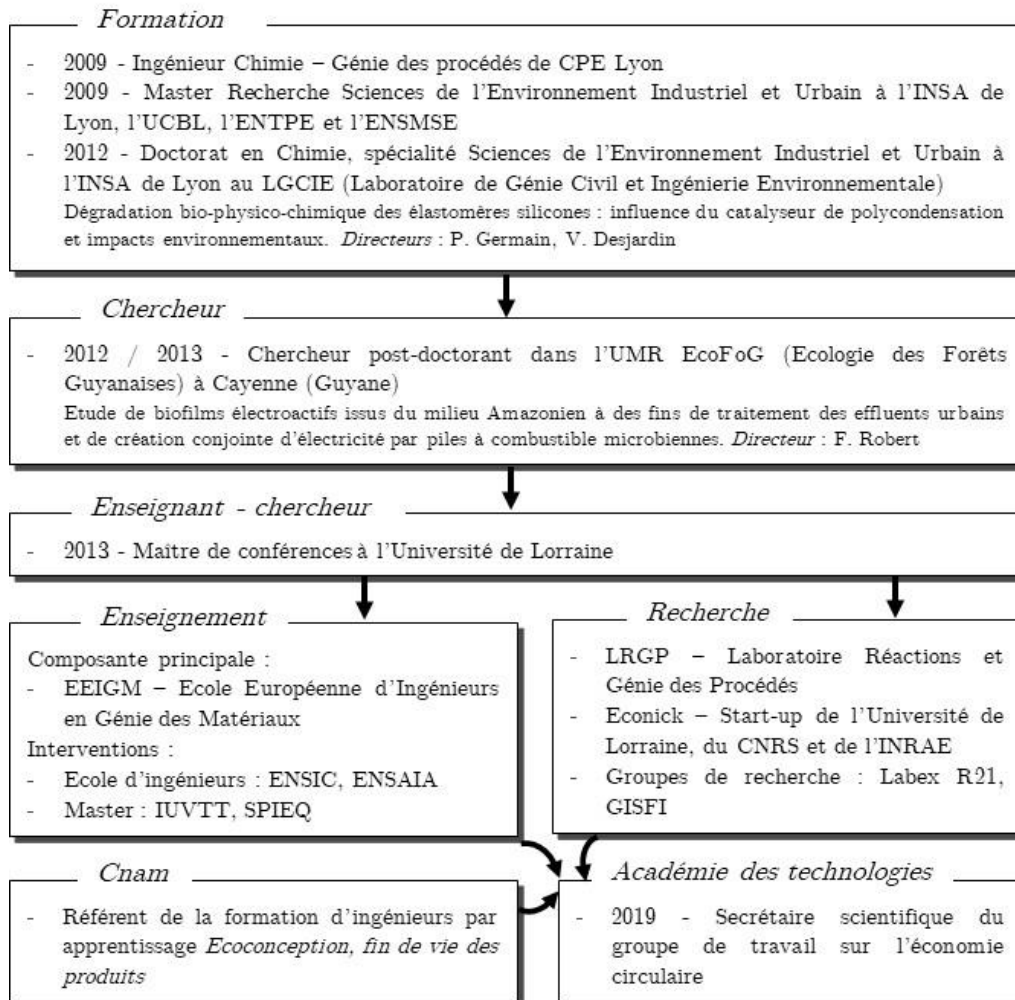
Formation

- 2009 - Ingénieur Chimie – Génie des procédés de CPE Lyon
- 2009 - Master Recherche Sciences de l'Environnement Industriel et Urbain à l'INSA de Lyon, l'UCBL, l'ENTPE et l'ENSMSE
- 2012 - Doctorat en Chimie, spécialité Sciences de l'Environnement Industriel et Urbain à l'INSA de Lyon au LGCIE (Laboratoire de Génie Civil et Ingénierie Environnementale)
Dégradation bio-physico-chimique des élastomères silicones : influence du catalyseur de polycondensation et impacts environnementaux. *Directeurs* : P. Germain, V. Desjardin

Chercheur

- 2012 / 2013 - Chercheur post-doctorant dans l'UMR EcoFoG (Ecologie des Forêts Guyanaises) à Cayenne (Guyane)
Etude de biofilms électroactifs issus du milieu Amazonien à des fins de traitement des effluents urbains et de création conjointe d'électricité par piles à combustible microbiennes. *Directeur* : F. Robert

Enseignant - chercheur

- 2013 - Maître de conférences à l'Université de Lorraine

Enseignement

Composante principale :
- EEIGM – Ecole Européenne d'Ingénieurs en Génie des Matériaux
Interventions :
- Ecole d'ingénieurs : ENSIC, ENSAIA
- Master : IUVTT, SPIEQ

Recherche

- LRGP – Laboratoire Réactions et Génie des Procédés
- Econick – Start-up de l'Université de Lorraine, du CNRS et de l'INRAE
- Groupes de recherche : Labex R21, GISFI

Cnam

- Référent de la formation d'ingénieurs par apprentissage *Ecoconception, fin de vie des produits*

Académie des technologies

- 2019 - Secrétaire scientifique du groupe de travail sur l'économie circulaire